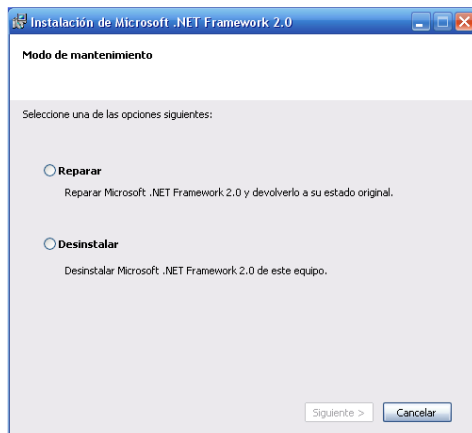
Instalación de Microsoft .NET Framework 2.0

Modo de mantenimiento

Seleccione una de las opciones siguientes:

Reparar

Reparar Microsoft .NET Framework 2.0 y devolverlo a su estado original.

Desinstalar

Desinstalar Microsoft .NET Framework 2.0 de este equipo.

Siguiente >

Cancelar